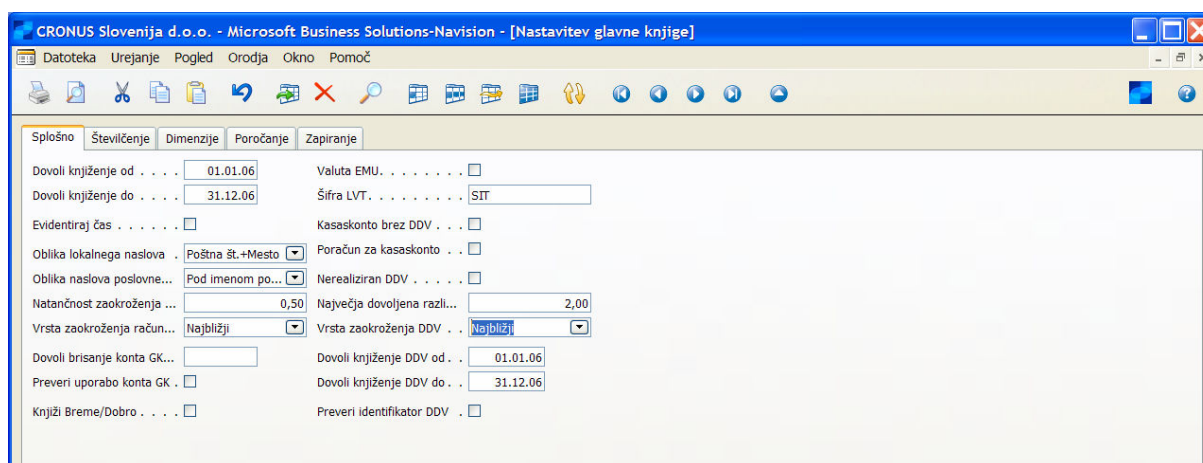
CRONUS Slovenija d.o.o. - Microsoft Business Solutions-Navision - [Nastavitev glavne knjige]

Datoteka Urejanje Pogled Orodja Okno Pomoč

Splošno | Številčenje | Dimenzije | Poročanje | Zapiranje

Dovoli knjiženje od . . . . 01.01.06
Dovoli knjiženje do . . . . 31.12.06
Evidentiraj čas . . . . . . .
Oblika lokalnega naslova . Poštna št.+Mesto
Oblika naslova poslovne... Pod imenom po...
Natančnost zaokroženja ... 0,50
Vrsta zaokroženja račun... Najbližji
Dovoli brisanje konta GK...
Preveri uporabo konta GK .
Knjiži Breme/Dobro . . . .

Valuta EMU. . . . . . . .
Šifra LVT. . . . . . . . . SIT
Kasaskonto brez DDV . . .
Poračun za kasaskonto . .
Nerealiziran DDV . . . . .
Največja dovoljena razli... 2,00
Vrsta zaokroženja DDV . . Najbližji
Dovoli knjiženje DDV od . . 01.01.06
Dovoli knjiženje DDV do . . 31.12.06
Preveri identifikator DDV .